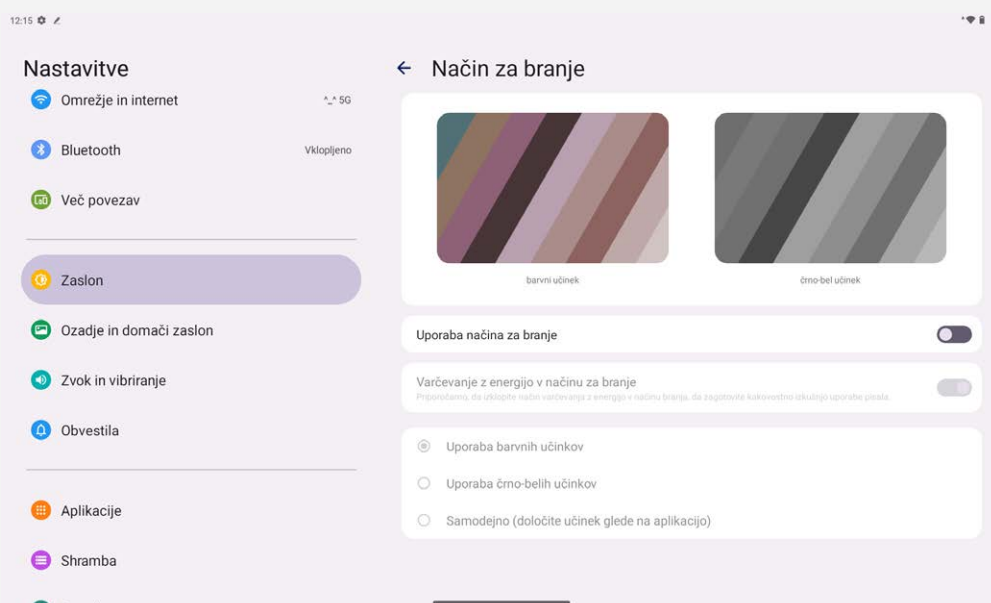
12:15

Nastavitve

Omrežje in internet
^_^ 5G

Bluetooth
Vklopljeno

Več povezav

Zaslon

Ozadje in domači zaslon

Zvok in vibriranje

Obvestila

Aplikacije

Shramba

← Način za branje

barvni učinek

črno-bel učinek

Uporaba načina za branje

Varčevanje z energijo v načinu za branje
Priporočamo, da izklopite način varčevanja z energijo v načinu branja, da zagotovite kakovostno izkušnjo uporabe peresa.

Uporaba barvnih učinkov

Uporaba črno-belih učinkov

Samodejno (določite učinek glede na aplikacijo)